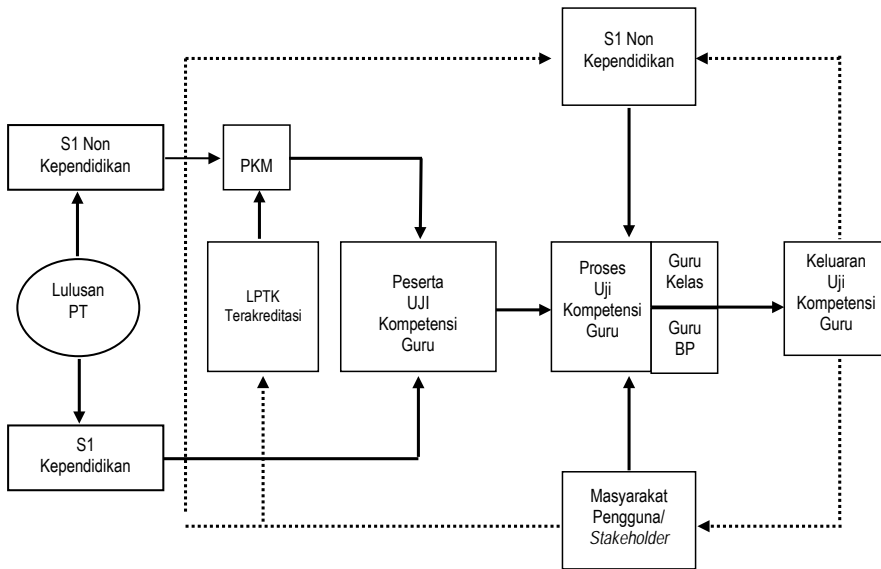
S1 Non Kependidikan

S1 Non Kependidikan

PKM

Lulusan PT

LPTK Terakreditasi

Peserta UJI Kompetensi Guru

Proses Uji Kompetensi Guru

Guru Kelas

Guru BP

Keluaran Uji Kompetensi Guru

S1 Kependidikan

Masyarakat Pengguna/ *Stakeholder*